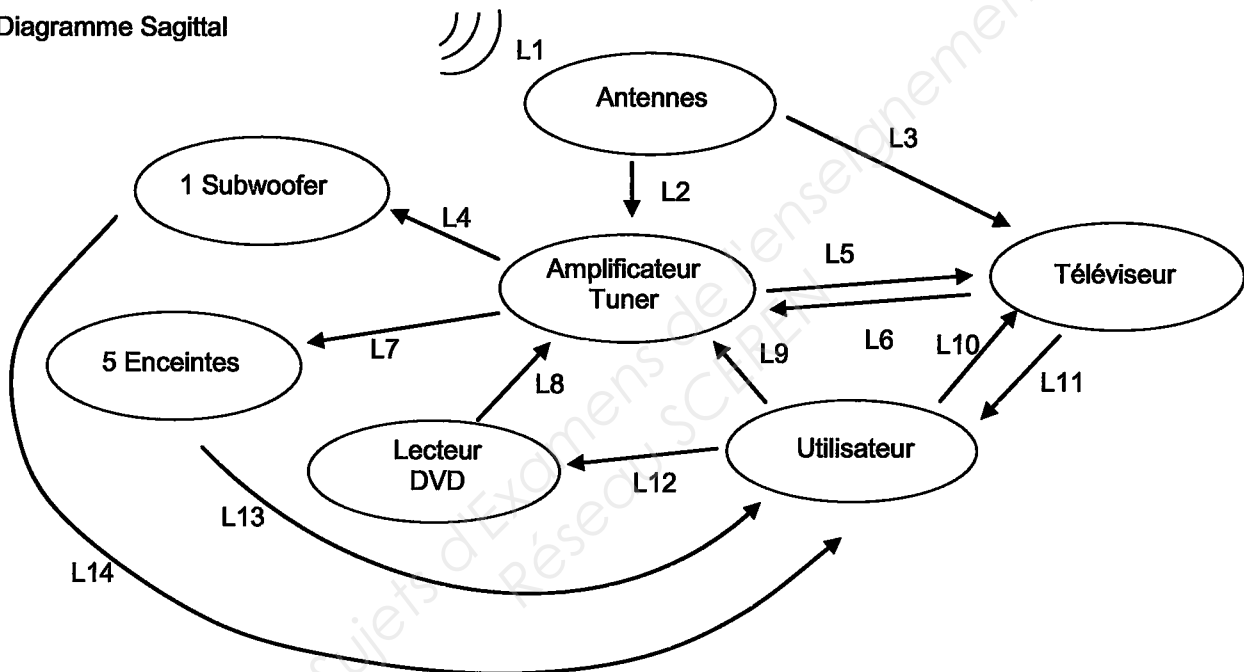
Diagramme Sagittal

L1

Antennes

L3

1 Subwoofer

L2

L4

Amplificateur Tuner

L5

Téléviseur

L6

5 Enceintes

L7

L9

L10

L11

L8

Lecteur DVD

L12

Utilisateur

L13

L14

Sujets d'Examens de l'enseignement
Réseau SCEREN